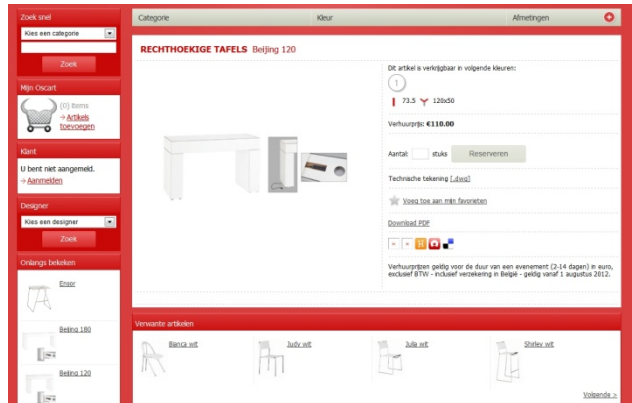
Zoek snel
Kies een categorie
Zoek

Mijn Oscart
(0) items
→ Artikels toevoegen

Klant
U bent niet aangemeld.
→ Aanmelden

Designer
Kies een designer
Zoek

Onlangs bekeken
Ensor
Beijing 180
Beijing 120

Categorie
Kleur
Afmetingen

RECHTHOEKIGE TAFELS Beijing 120

Dit artikel is verkrijgbaar in volgende kleuren:
1
73.5 120x50

Verhuurprijs €110.00

Aantal: stuks Reserveren

Technische tekening [.dwg]

Voeg toe aan mijn favorieten

Download PDF

Verhuurprijzen geldig voor de duur van een evenement (2-14 dagen) in euro, exclusief BTW - inclusief verzekering in België - geldig vanaf 1 augustus 2012.

Verwante artikelen
Bianca wit
Judy wit
Julia wit
Shirley wit

Volgende >